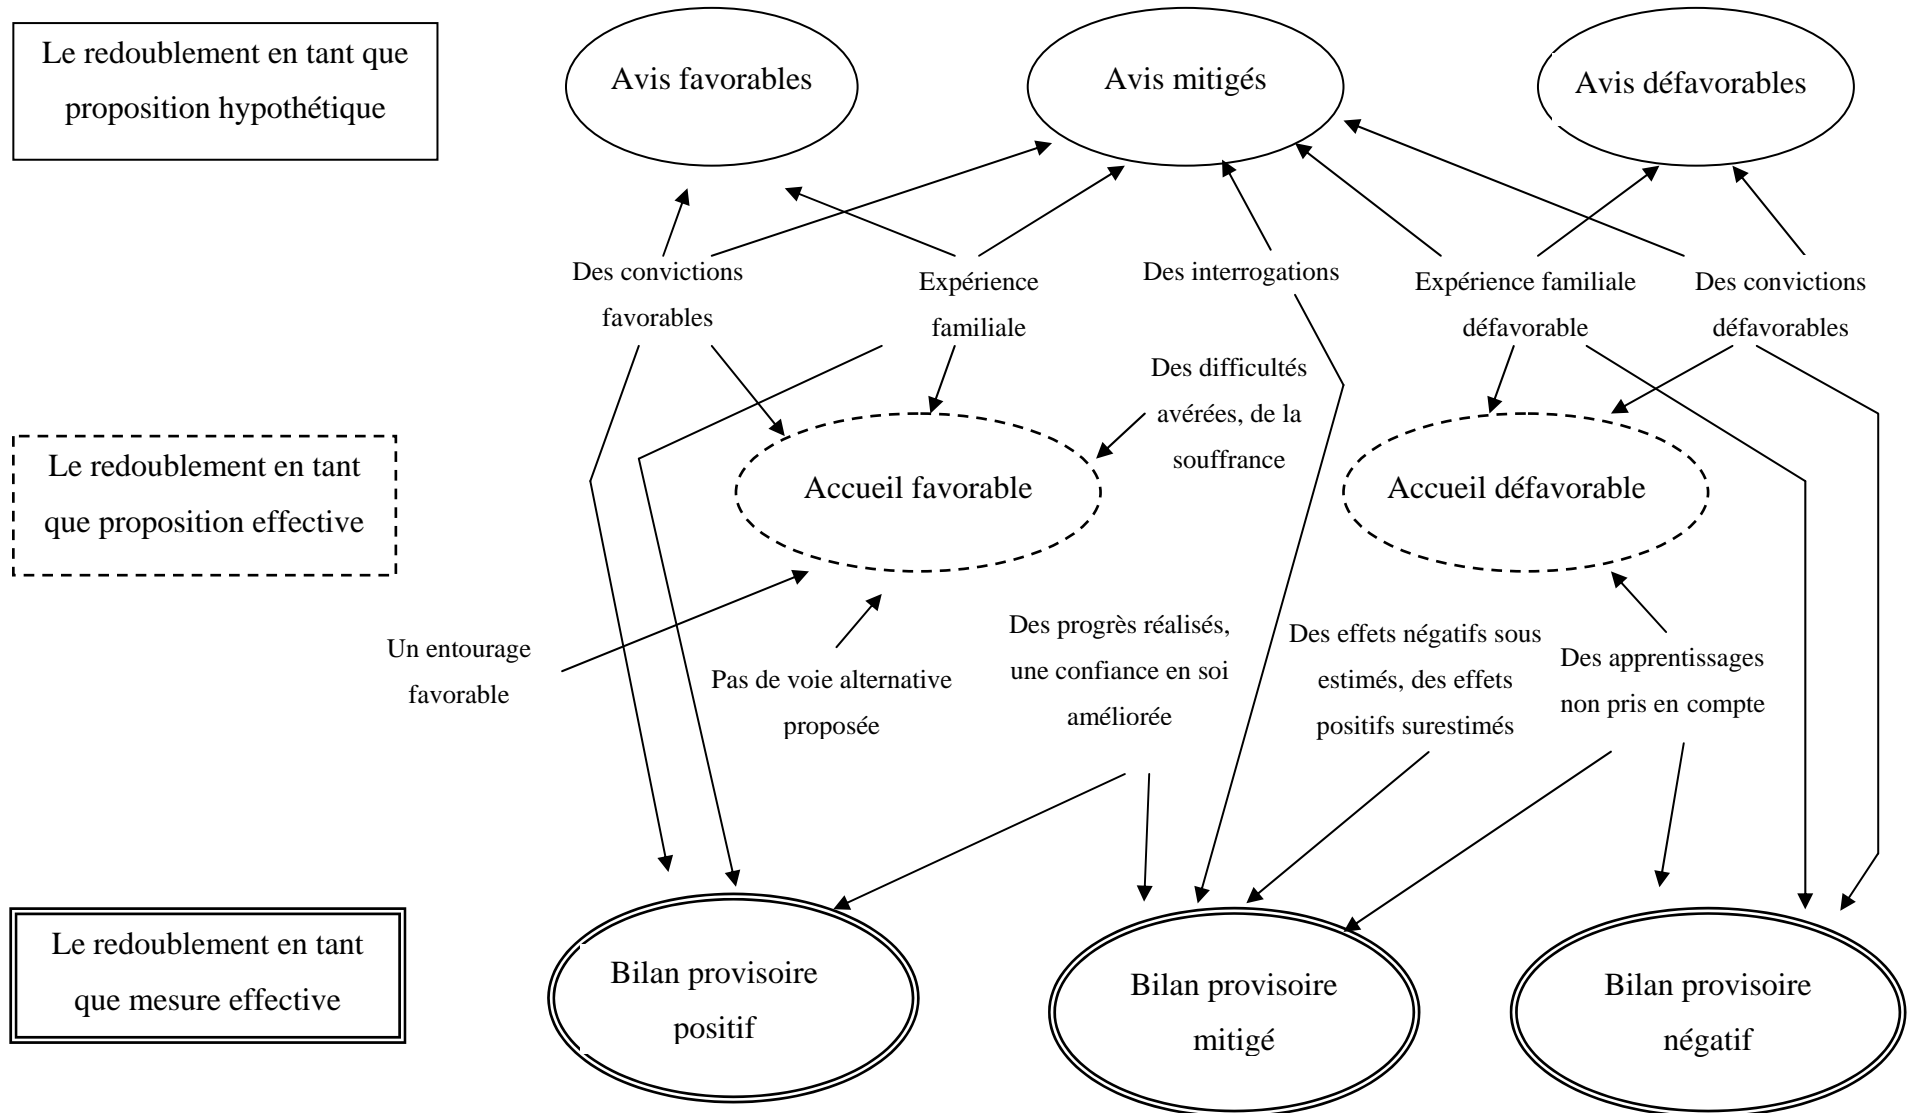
Le redoublement en tant que proposition hypothétique

Avis favorables

Avis mitigés

Avis défavorables

Des convictions favorables

Expérience familiale

Des interrogations

Expérience familiale défavorable

Des convictions défavorables

Des difficultés avérées, de la souffrance

Le redoublement en tant que proposition effective

Accueil favorable

Accueil défavorable

Un entourage favorable

Pas de voie alternative proposée

Des progrès réalisés, une confiance en soi améliorée

Des effets négatifs sous estimés, des effets positifs surestimés

Des apprentissages non pris en compte

Le redoublement en tant que mesure effective

Bilan provisoire positif

Bilan provisoire mitigé

Bilan provisoire négatif